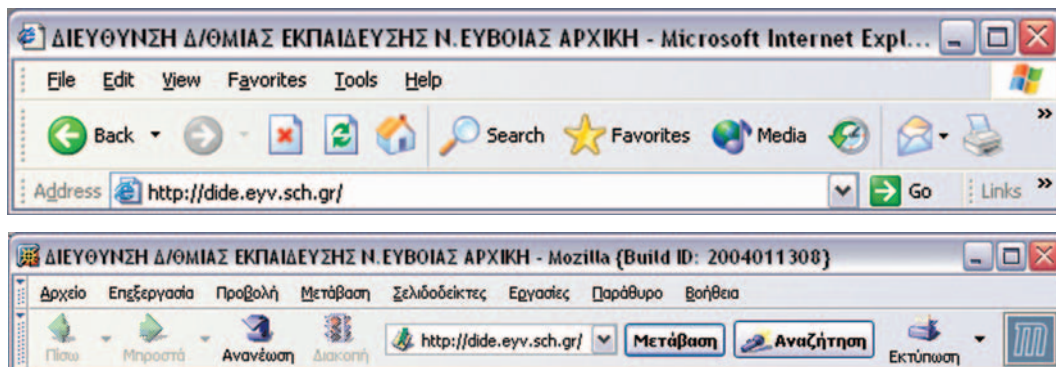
ΔΙΕΥΘΥΝΣΗ Δ/ΘΜΙΑΣ ΕΚΠΑΙΔΕΥΣΗΣ Ν.ΕΥΒΟΙΑΣ ΑΡΧΙΚΗ - Microsoft Internet Expl...

File Edit View Favorites Tools Help

Back Search Favorites Media

Address http://dide.eyv.sch.gr/ Go Links

ΔΙΕΥΘΥΝΣΗ Δ/ΘΜΙΑΣ ΕΚΠΑΙΔΕΥΣΗΣ Ν.ΕΥΒΟΙΑΣ ΑΡΧΙΚΗ - Mozilla {Build ID: 2004011308}

Αρχείο Επεξεργασία Προβολή Μετάβαση Σελιδοδείκτες Εργασίες Παράθυρο Βοήθεια

Πίσω Μπροστά Ανανέωση Διακοπή http://dide.eyv.sch.gr/ Μετάβαση Αναζήτηση Εκτύπωση